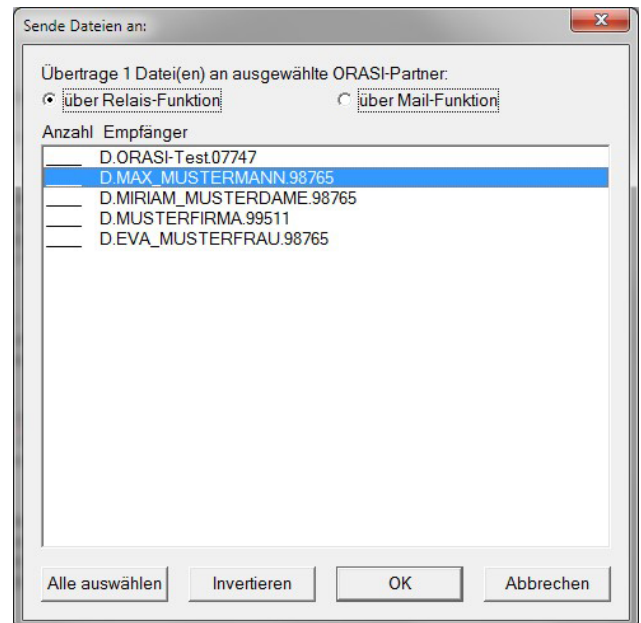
Sende Dateien an:

Übertrage 1 Datei(en) an ausgewählte ORASI-Partner:

über Relais-Funktion

über Mail-Funktion

Anzahl Empfänger

____ D.ORASI-Test.07747
____ D.MAX_MUSTERMANN.98765
____ D.MIRIAM_MUSTERDAME.98765
____ D.MUSTERFIRMA.99511
____ D.EVA_MUSTERFRAU.98765

Alle auswählen

Invertieren

OK

Abbrechen